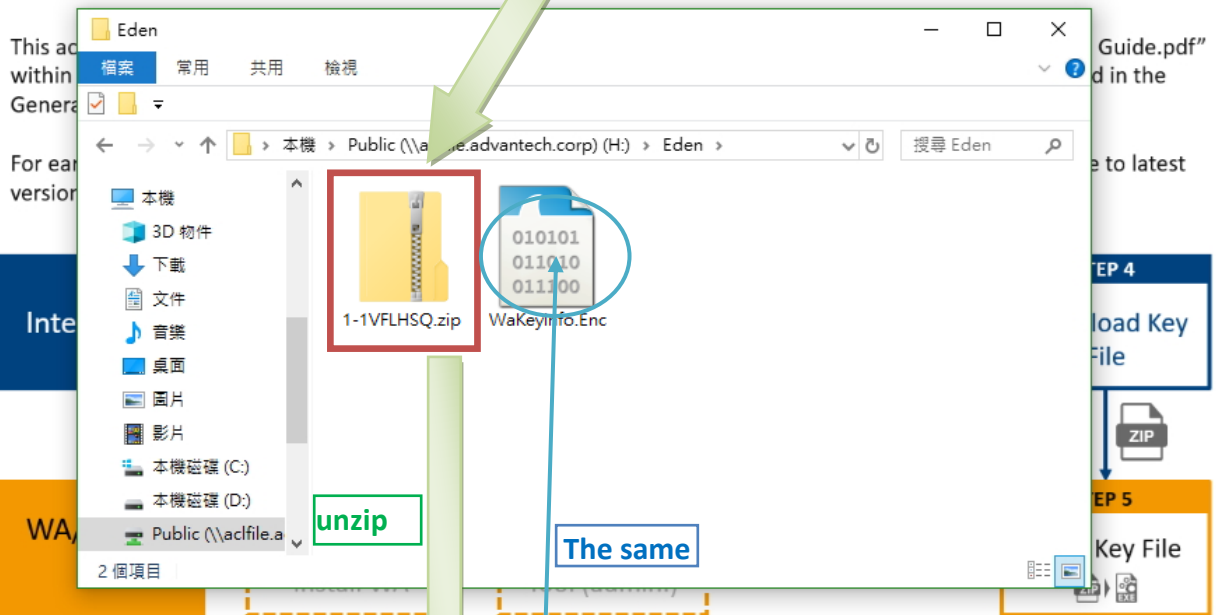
This ac
within
Genera

For ear
version

Guide.pdf”
d in the

e to latest

Inte

WA

TEP 4
load Key
File

ZIP

TEP 5
Key File

Eden

檔案 常用 共用 檢視

本機 > Public (\\a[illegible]e.advantech.corp) (H:) > Eden

搜尋 Eden

本機
3D 物件
下載
文件
音樂
桌面
圖片
影片
本機磁碟 (C:)
本機磁碟 (D:)
Public (\\aclfile.a

1-1VFLHSQ.zip

010101
011010
011100
WaKeyInfo.Enc

unzip

The same

2 個項目